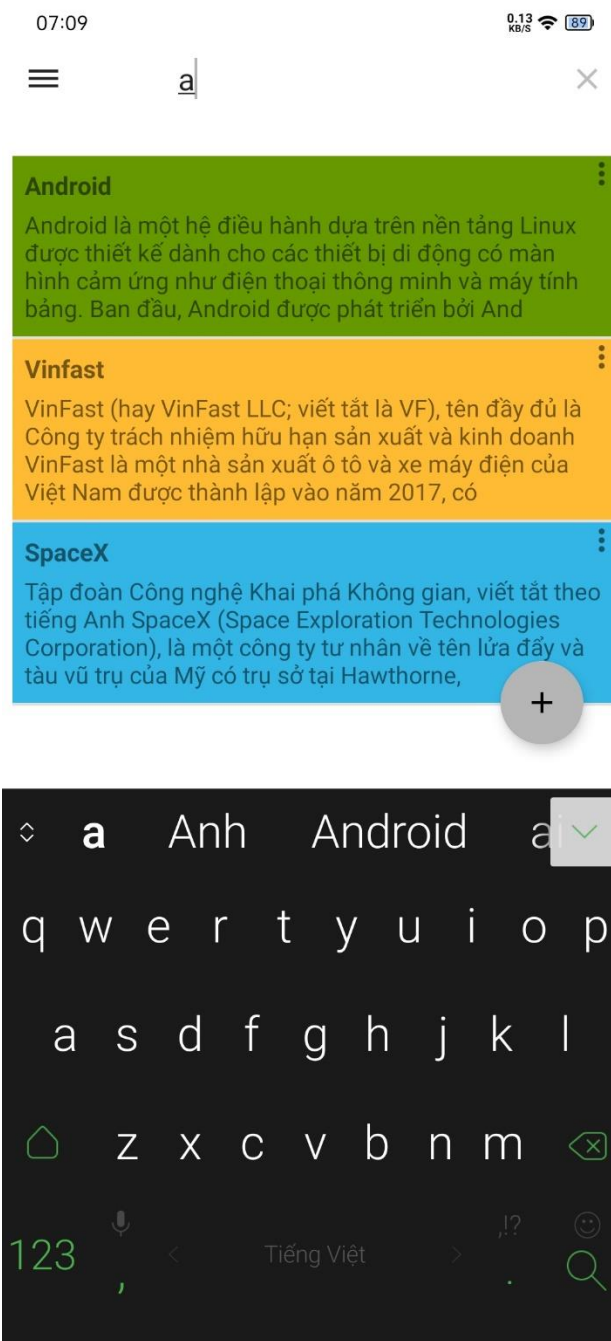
07:09

0.13 KB/S 89

a

Android

Android là một hệ điều hành dựa trên nền tảng Linux được thiết kế dành cho các thiết bị di động có màn hình cảm ứng như điện thoại thông minh và máy tính bảng. Ban đầu, Android được phát triển bởi And

Vinfast

VinFast (hay VinFast LLC; viết tắt là VF), tên đầy đủ là Công ty trách nhiệm hữu hạn sản xuất và kinh doanh VinFast là một nhà sản xuất ô tô và xe máy điện của Việt Nam được thành lập vào năm 2017, có

SpaceX

Tập đoàn Công nghệ Khai phá Không gian, viết tắt theo tiếng Anh SpaceX (Space Exploration Technologies Corporation), là một công ty tư nhân về tên lửa đẩy và tàu vũ trụ của Mỹ có trụ sở tại Hawthorne,

+

a Anh Android ai

q w e r t y u i o p

a s d f g h j k l

z x c v b n m

123 , Tiếng Việt ,!? .